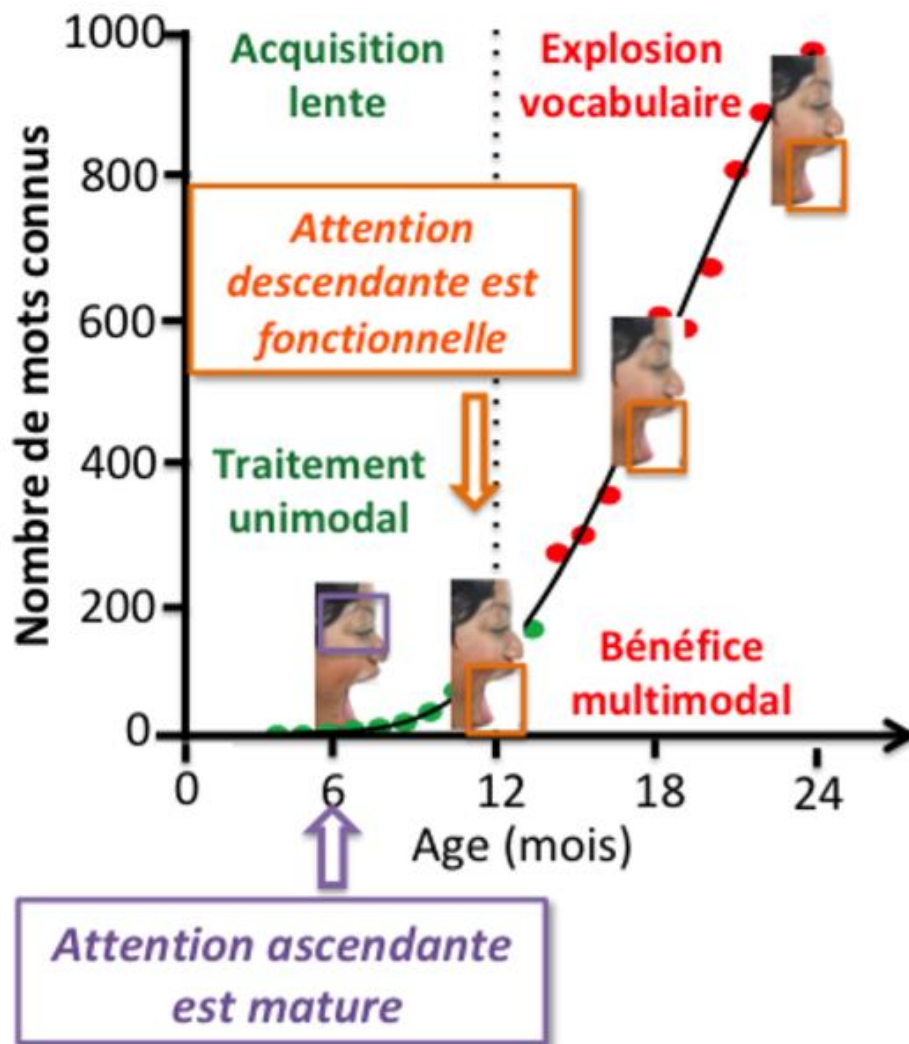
1000
800
600
400
200
0
Nombre de mots connus

Acquisition lente

Explosion vocabulaire

Attention descendante est fonctionnelle

Traitement unimodal

Bénéfice multimodal

0
6
12
18
24
Age (mois)

Attention ascendante est mature